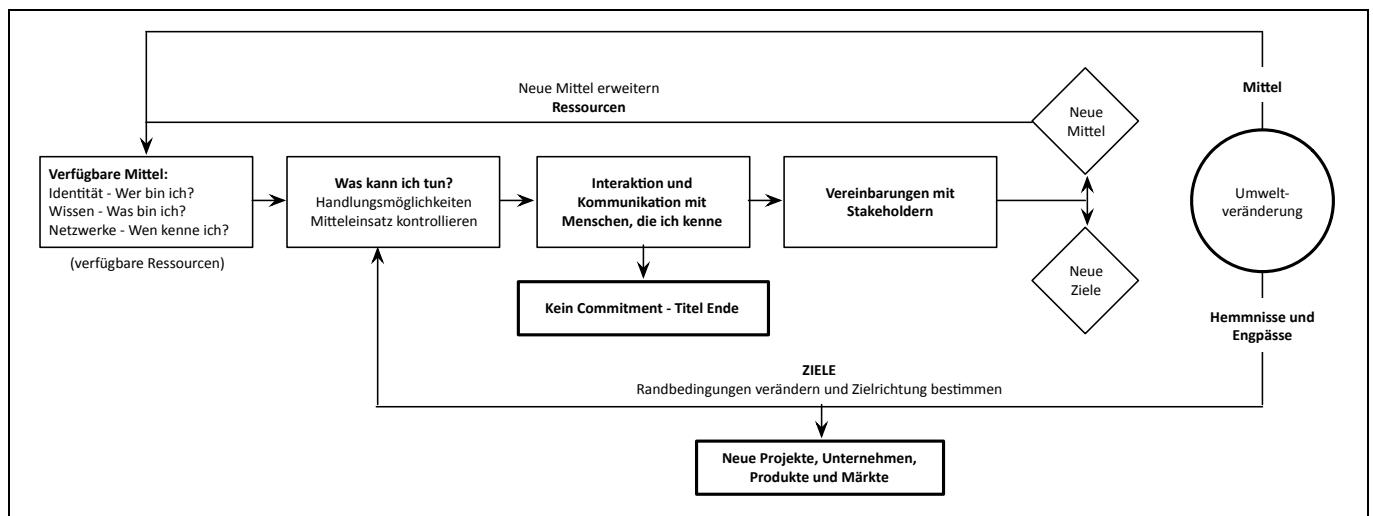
Neue Mittel erweitern
**Ressourcen**

**Mittel**

Neue Mittel

**Verfügbare Mittel:**
Identität - Wer bin ich?
Wissen - Was bin ich?
Netzwerke - Wen kenne ich?

(verfügbare Ressourcen)

**Was kann ich tun?**
Handlungsmöglichkeiten
Mitteleinsatz kontrollieren

**Interaktion und Kommunikation mit Menschen, die ich kenne**

**Vereinbarungen mit Stakeholdern**

Umwelt-veränderung

Neue Ziele

**Kein Commitment - Titel Ende**

**Hemmnisse und Engpässe**

**ZIELE**
Randbedingungen verändern und Zielrichtung bestimmen

**Neue Projekte, Unternehmen, Produkte und Märkte**